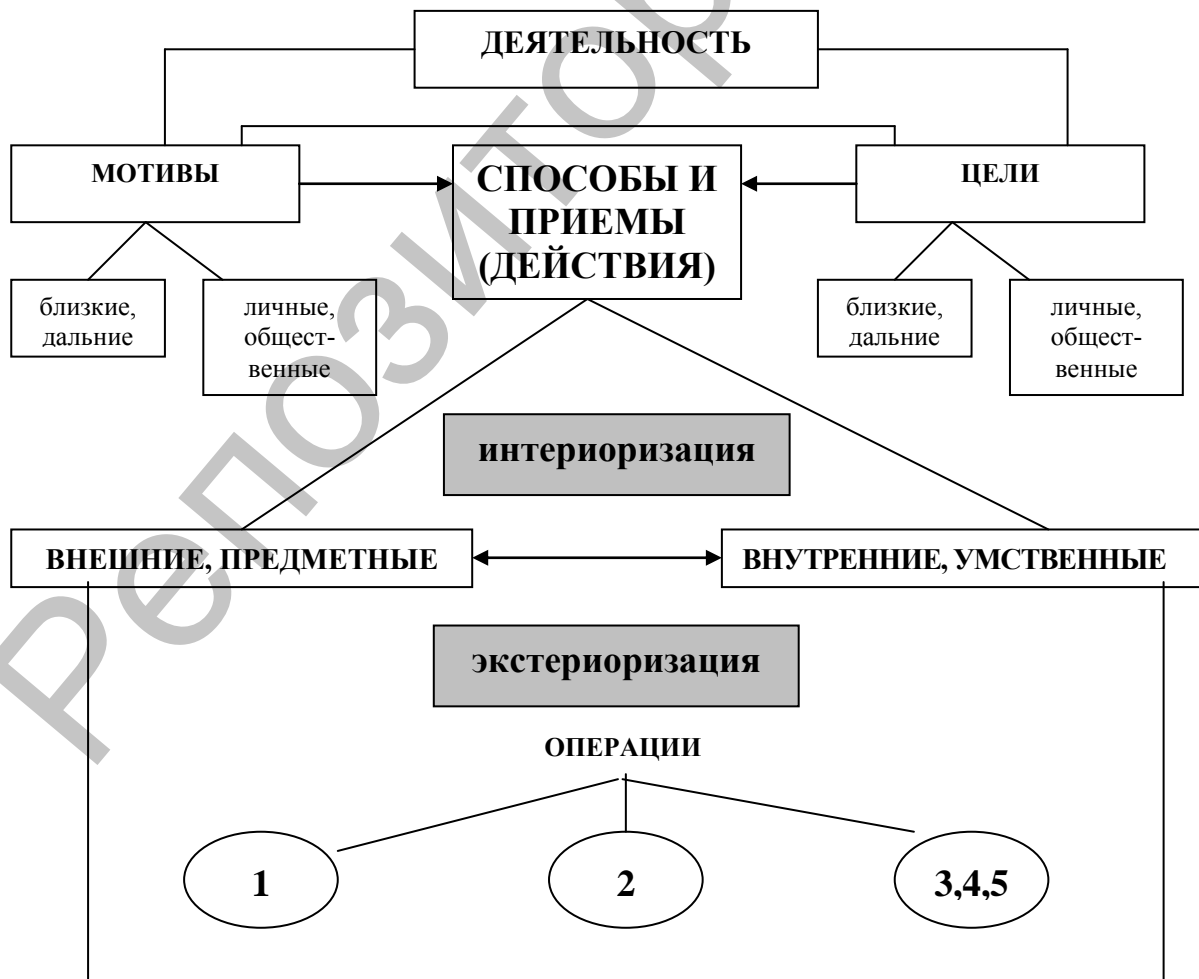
ДЕЯТЕЛЬНОСТЬ

МОТИВЫ

СПОСОБЫ И ПРИЕМЫ (ДЕЙСТВИЯ)

ЦЕЛИ

близкие, дальние

личные, общественные

близкие, дальние

личные, общественные

интериоризация

ВНЕШНИЕ, ПРЕДМЕТНЫЕ

ВНУТРЕННИЕ, УМСТВЕННЫЕ

экстериоризация

ОПЕРАЦИИ

1

2

3,4,5

Репозиторий